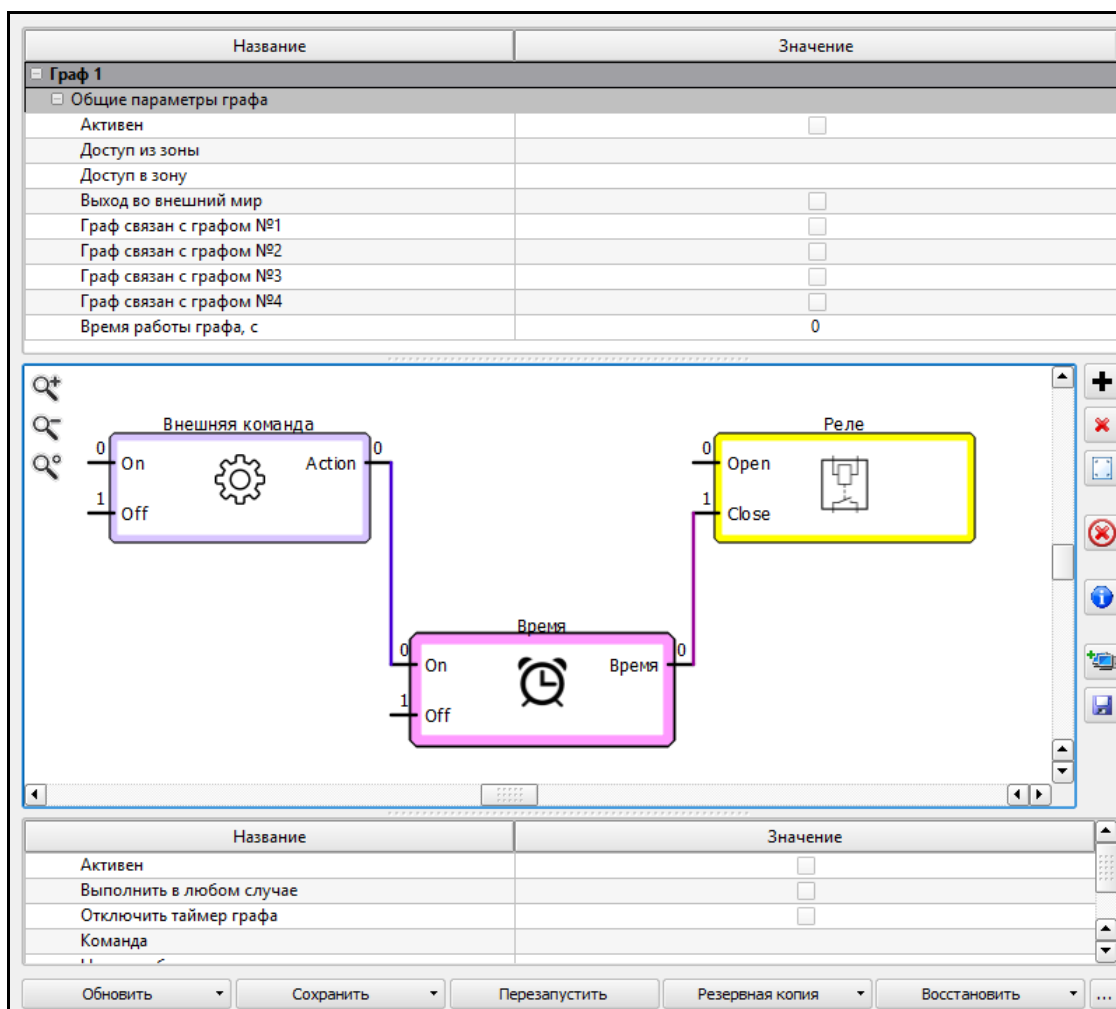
| Название | Значение |
|---|---|
| Граф 1 | |
| Общие параметры графа | |
| Активен | |
| Доступ из зоны | |
| Доступ в зону | |
| Выход во внешний мир | |
| Граф связан с графом №1 | |
| Граф связан с графом №2 | |
| Граф связан с графом №3 | |
| Граф связан с графом №4 | |
| Время работы графа, с | 0 |

Внешняя команда
0 On
1 Off
Action 0

Реле
0 Open
1 Close

Время
0 On
1 Off
Время 0

| Название | Значение |
|---|---|
| Активен | |
| Выполнить в любом случае | |
| Отключить таймер графа | |
| Команда | |

Обновить ▾ Сохранить ▾ Перезапустить Резервная копия ▾ Восстановить ▾ ...